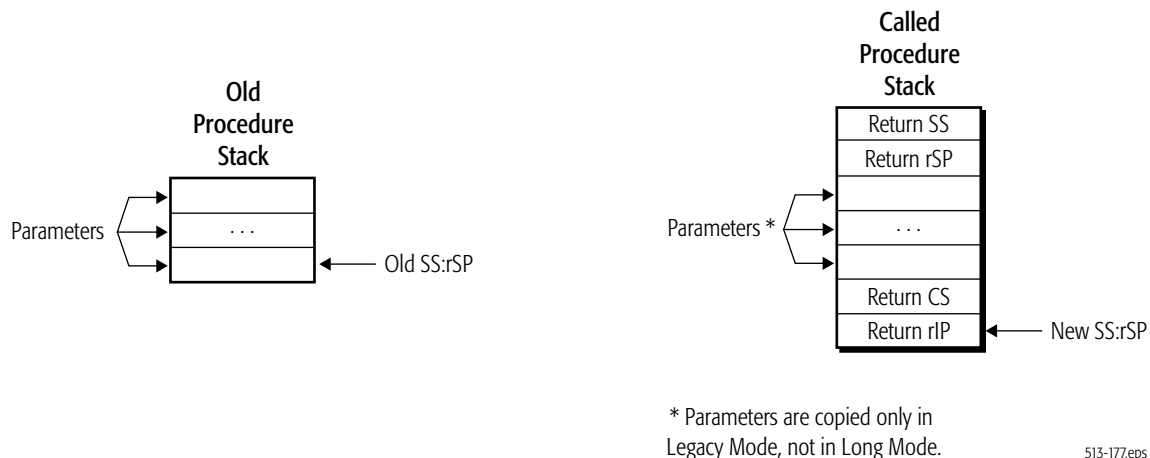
Old Procedure Stack

Parameters

. . .

Old SS:rSP

Called Procedure Stack

Return SS

Return rSP

Parameters *

. . .

Return CS

Return rIP

New SS:rSP

* Parameters are copied only in Legacy Mode, not in Long Mode.

513-177.eps